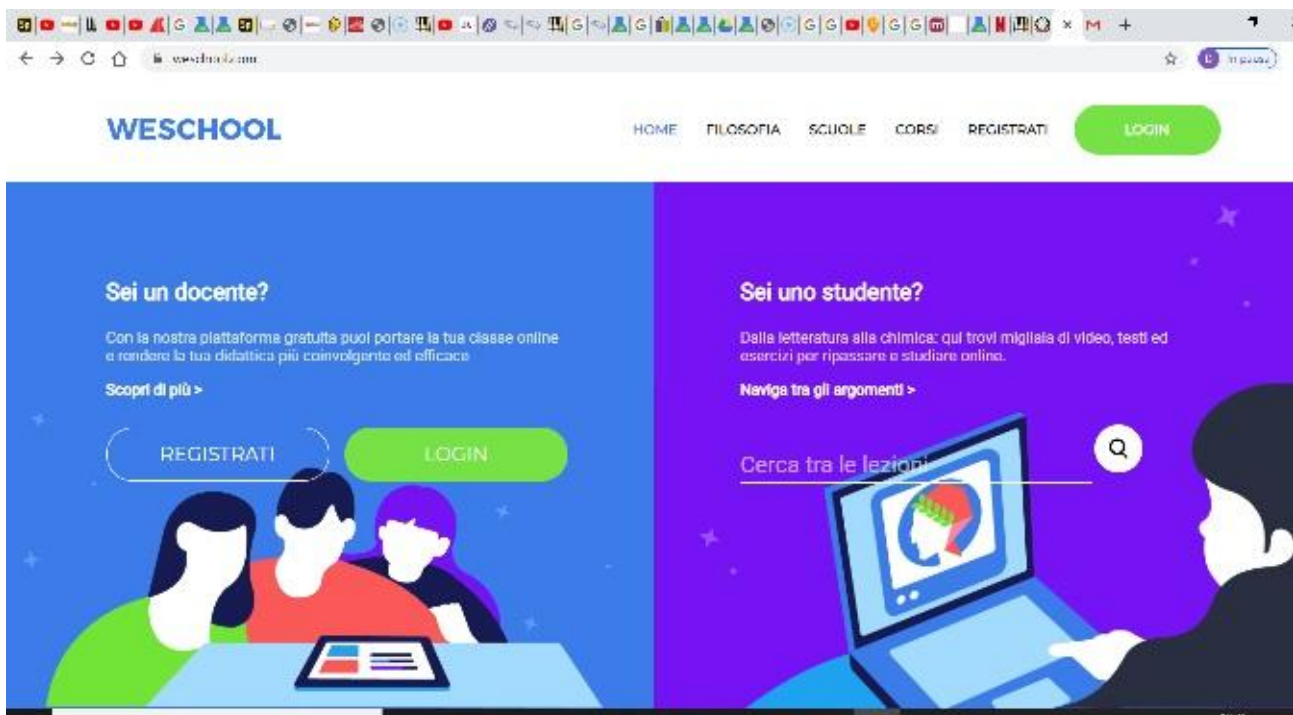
weschool.com

In pausa

WESCHOOL

HOME FILOSOFIA SCUOLE CORSI REGISTRATI LOGIN

Sei un docente?

Con la nostra piattaforma gratuita puoi portare la tua classe online e rendere la tua didattica più coinvolgente ed efficace

Scopri di più >

REGISTRATI LOGIN

Sei uno studente?

Dalla letteratura alla chimica: qui trovi migliaia di video, testi ed esercizi per ripassare e studiare online.

Naviga tra gli argomenti >

Cerca tra le lezioni